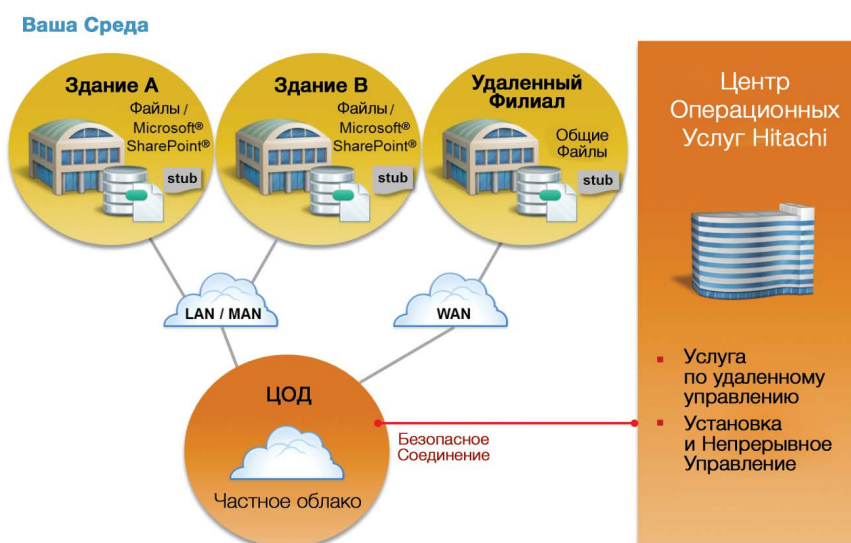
Ваша Среда

Здание А
Файлы / Microsoft® SharePoint®
stub

Здание В
Файлы / Microsoft® SharePoint®
stub

Удаленный Филиал
Общие Файлы
stub

LAN / MAN

WAN

ЦОД
Частное облако

Безопасное Соединение

Центр Операционных Услуг Hitachi

- Услуга по удаленному управлению
- Установка и Непрерывное Управление